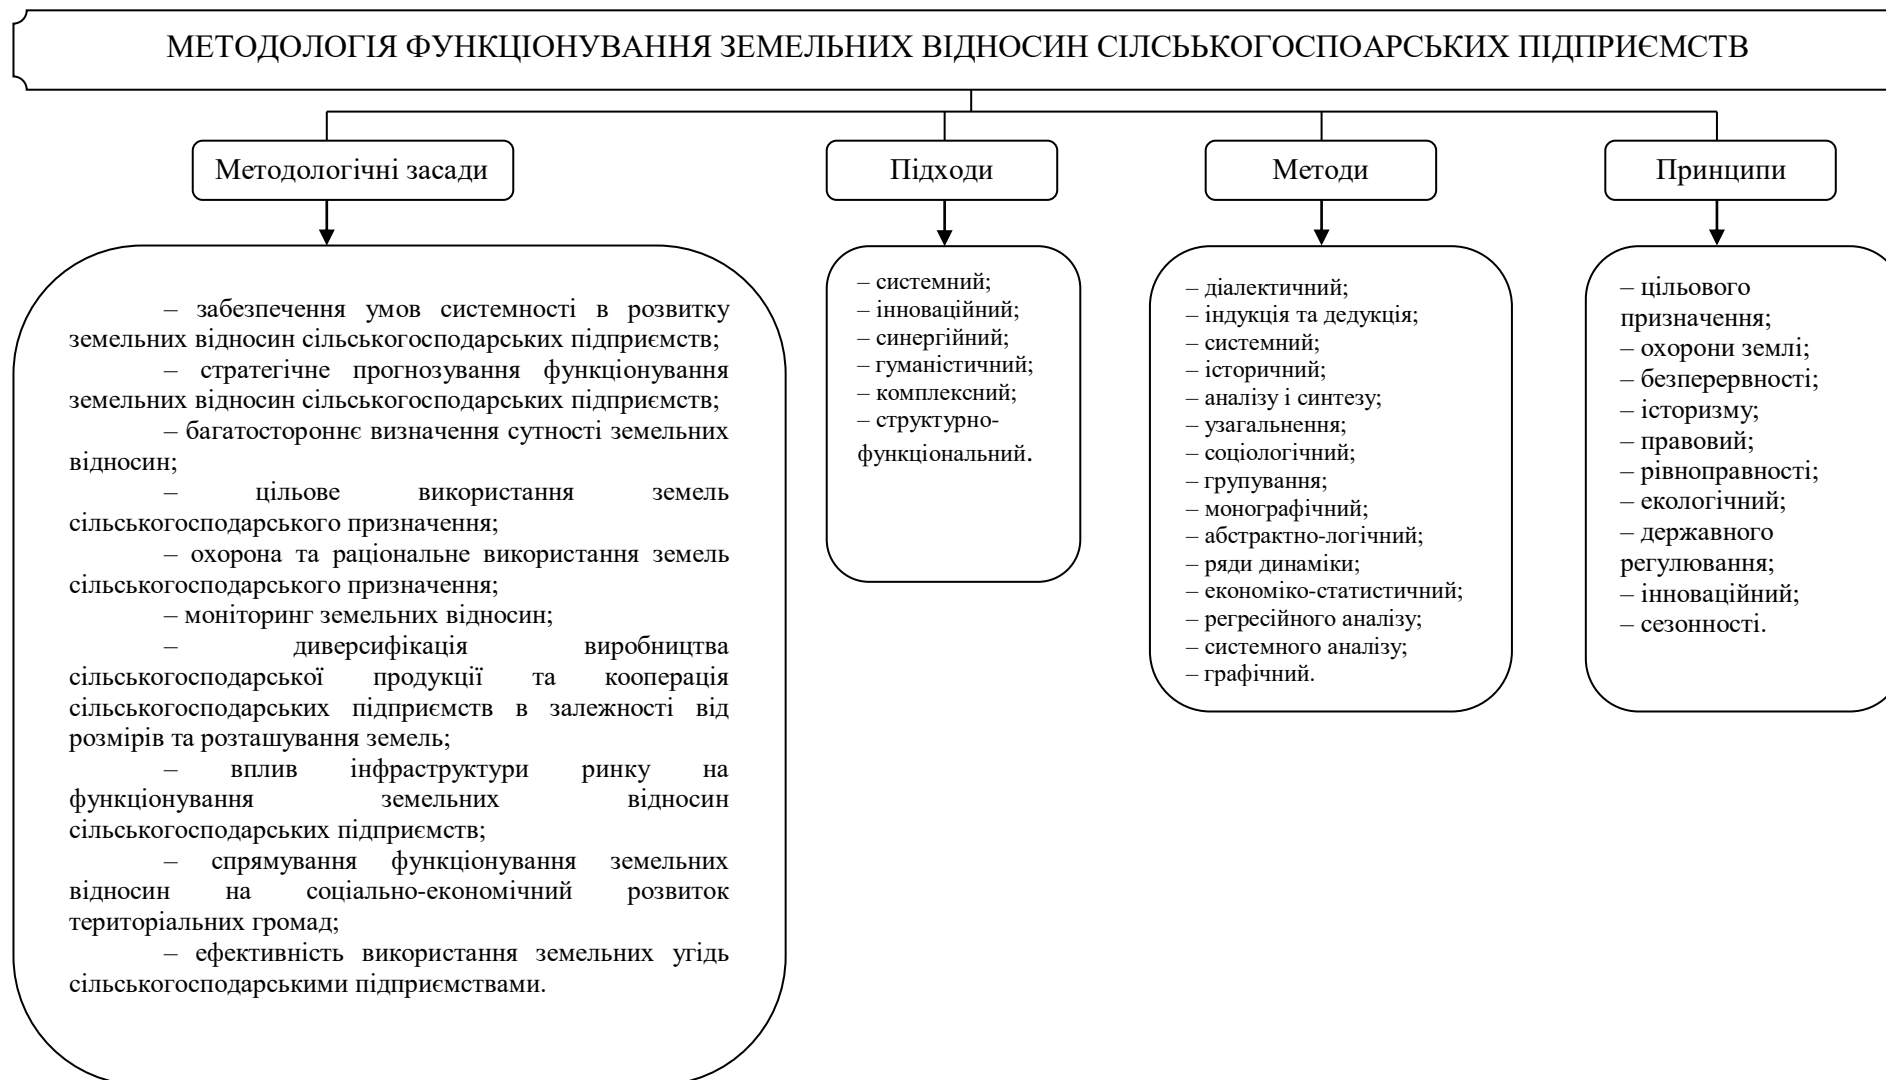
МЕТОДОЛОГІЯ ФУНКЦІОНУВАННЯ ЗЕМЕЛЬНИХ ВІДНОСИН СІЛСЬКОГОСПОАРСЬКИХ ПІДПРИЄМСТВ

Методологічні засади

– забезпечення умов системності в розвитку земельних відносин сільськогосподарських підприємств;
– стратегічне прогнозування функціонування земельних відносин сільськогосподарських підприємств;
– багатостороннє визначення сутності земельних відносин;
– цільове використання земель сільськогосподарського призначення;
– охорона та раціональне використання земель сільськогосподарського призначення;
– моніторинг земельних відносин;
– диверсифікація виробництва сільськогосподарської продукції та кооперація сільськогосподарських підприємств в залежності від розмірів та розташування земель;
– вплив інфраструктури ринку на функціонування земельних відносин сільськогосподарських підприємств;
– спрямування функціонування земельних відносин на соціально-економічний розвиток територіальних громад;
– ефективність використання земельних угідь сільськогосподарськими підприємствами.

Підходи

– системний;
– інноваційний;
– синергійний;
– гуманістичний;
– комплексний;
– структурно-функціональний.

Методи

– діалектичний;
– індукція та дедукція;
– системний;
– історичний;
– аналізу і синтезу;
– узагальнення;
– соціологічний;
– групування;
– монографічний;
– абстрактно-логічний;
– ряди динаміки;
– економіко-статистичний;
– регресійного аналізу;
– системного аналізу;
– графічний.

Принципи

– цільового призначення;
– охорони землі;
– безперервності;
– історизму;
– правовий;
– рівноправності;
– екологічний;
– державного регулювання;
– інноваційний;
– сезонності.